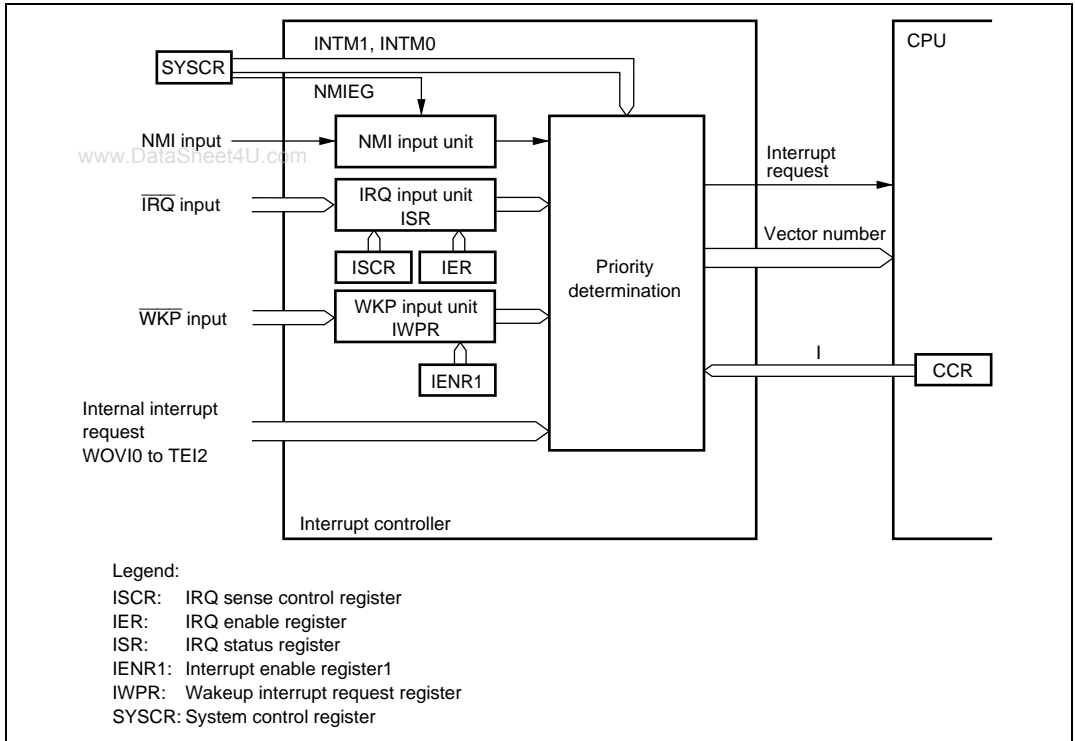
INTM1, INTM0

CPU

SYSCR

NMIEG

NMI input

www.DataSheet4U.com

NMI input unit

Interrupt request

$\overline{IRQ}$ input

IRQ input unit ISR

Vector number

ISCR

IER

Priority determination

$\overline{WKP}$ input

WKP input unit IWPR

IENR1

I

CCR

Internal interrupt request WOVI0 to TEI2

Interrupt controller

Legend:
ISCR: IRQ sense control register
IER: IRQ enable register
ISR: IRQ status register
IENR1: Interrupt enable register1
IWPR: Wakeup interrupt request register
SYSCR: System control register